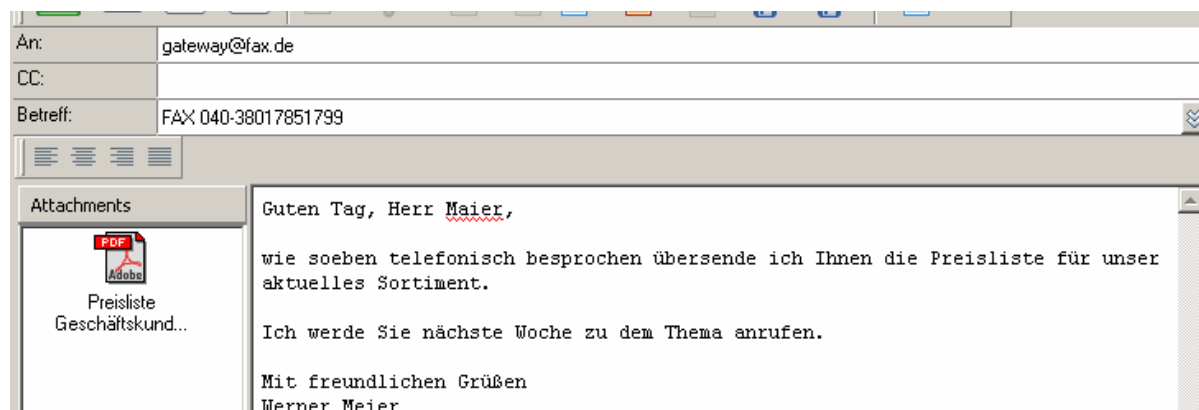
An: gateway@fax.de

CC:

Betreff: FAX 040-38017851799

Attachments

PDF
Adobe
Preisliste Geschäftskund...

Guten Tag, Herr Maier,

wie soeben telefonisch besprochen übersende ich Ihnen die Preisliste für unser aktuelles Sortiment.

Ich werde Sie nächste Woche zu dem Thema anrufen.

Mit freundlichen Grüßen
Werner Meier